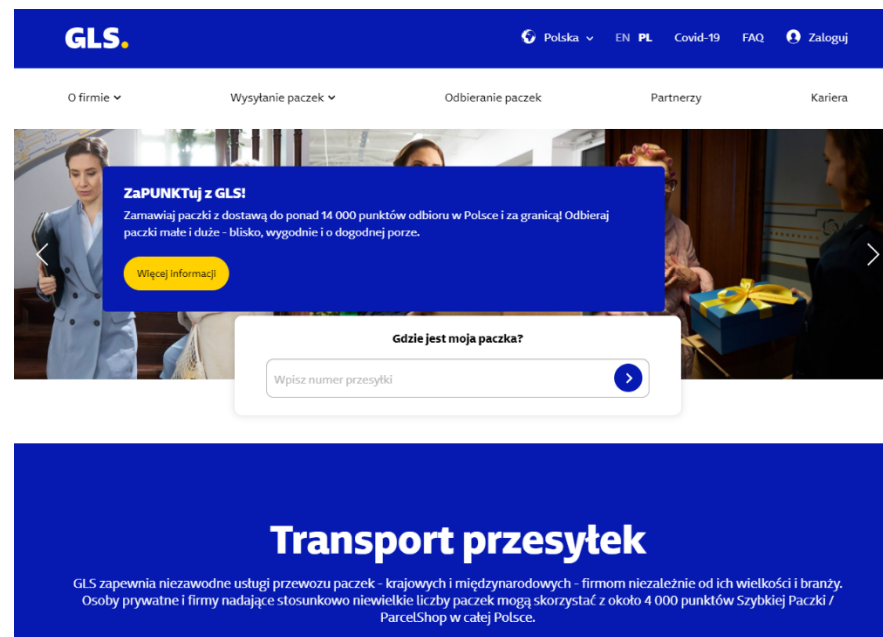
GLS.

Polska EN PL Covid-19 FAQ Zaloguj

O firmie Wysyłanie paczek Odbieranie paczek Partnerzy Kariera

ZaPUNKTuj z GLS!

Zamawiaj paczki z dostawą do ponad 14 000 punktów odbioru w Polsce i za granicą! Odbieraj paczki małe i duże - blisko, wygodnie i o dogodnej porze.

Więcej informacji

Gdzie jest moja paczka?

Wpisz numer przesyłki

Transport przesyłek

GLS zapewnia niezawodne usługi przewozu paczek - krajowych i międzynarodowych - firmom niezależnie od ich wielkości i branży. Osoby prywatne i firmy nadające stosunkowo niewielkie liczby paczek mogą skorzystać z około 4 000 punktów Szybkiej Paczki / ParcelShop w całej Polsce.